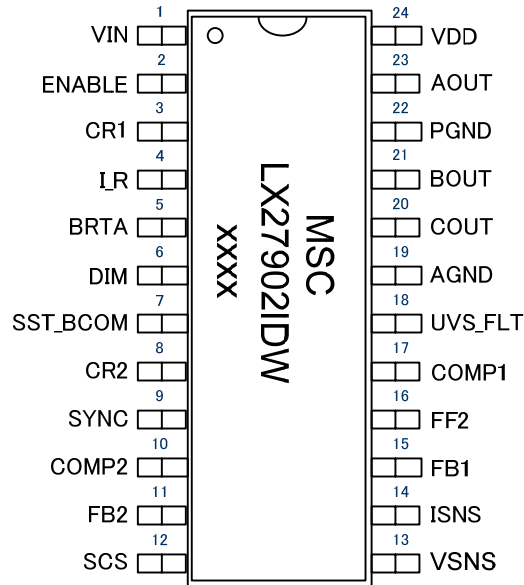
1 VIN
2 ENABLE
3 CR1
4 I_R
5 BRTA
6 DIM
7 SST_BCOM
8 CR2
9 SYNC
10 COMP2
11 FB2
12 SCS

MSC
LX27902IDW
xxxx

24 VDD
23 AOUT
22 PGND
21 BOUT
20 COUT
19 AGND
18 UVS_FLT
17 COMP1
16 FF2
15 FB1
14 ISNS
13 VSNS